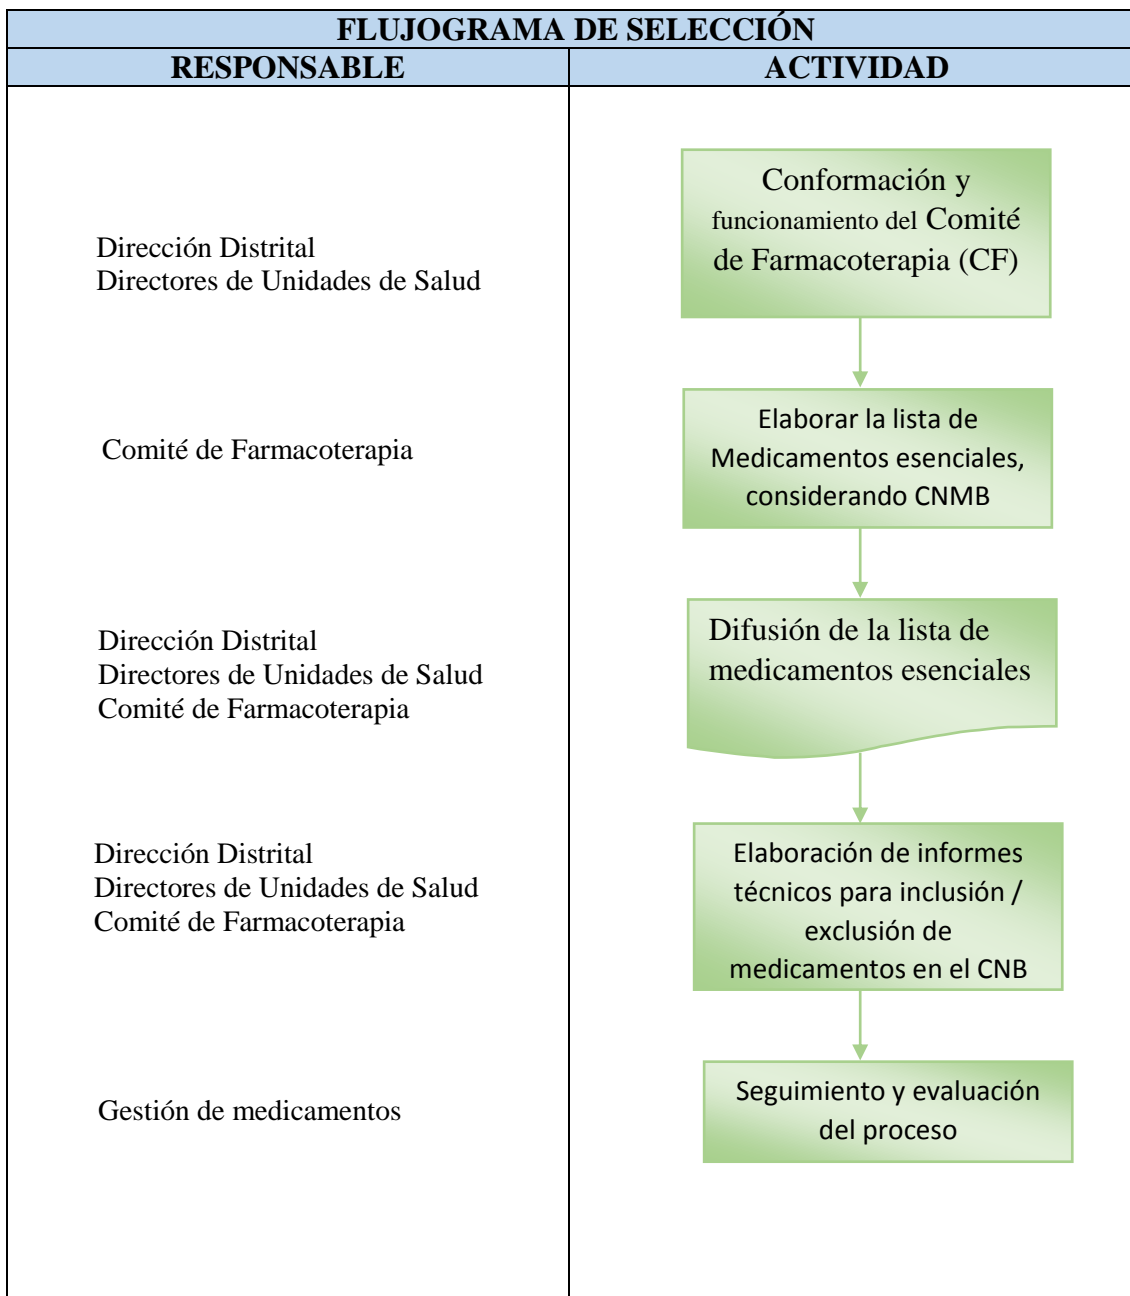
| FLUJOGRAMA DE SELECCIÓN | |
|---|---|
| **RESPONSABLE** | **ACTIVIDAD** |
| Dirección Distrital<br>Directores de Unidades de Salud | Conformación y funcionamiento del Comité de Farmacoterapia (CF) |
| Comité de Farmacoterapia | Elaborar la lista de Medicamentos esenciales, considerando CNMB |
| Dirección Distrital<br>Directores de Unidades de Salud<br>Comité de Farmacoterapia | Difusión de la lista de medicamentos esenciales |
| Dirección Distrital<br>Directores de Unidades de Salud<br>Comité de Farmacoterapia | Elaboración de informes técnicos para inclusión / exclusión de medicamentos en el CNB |
| Gestión de medicamentos | Seguimiento y evaluación del proceso |